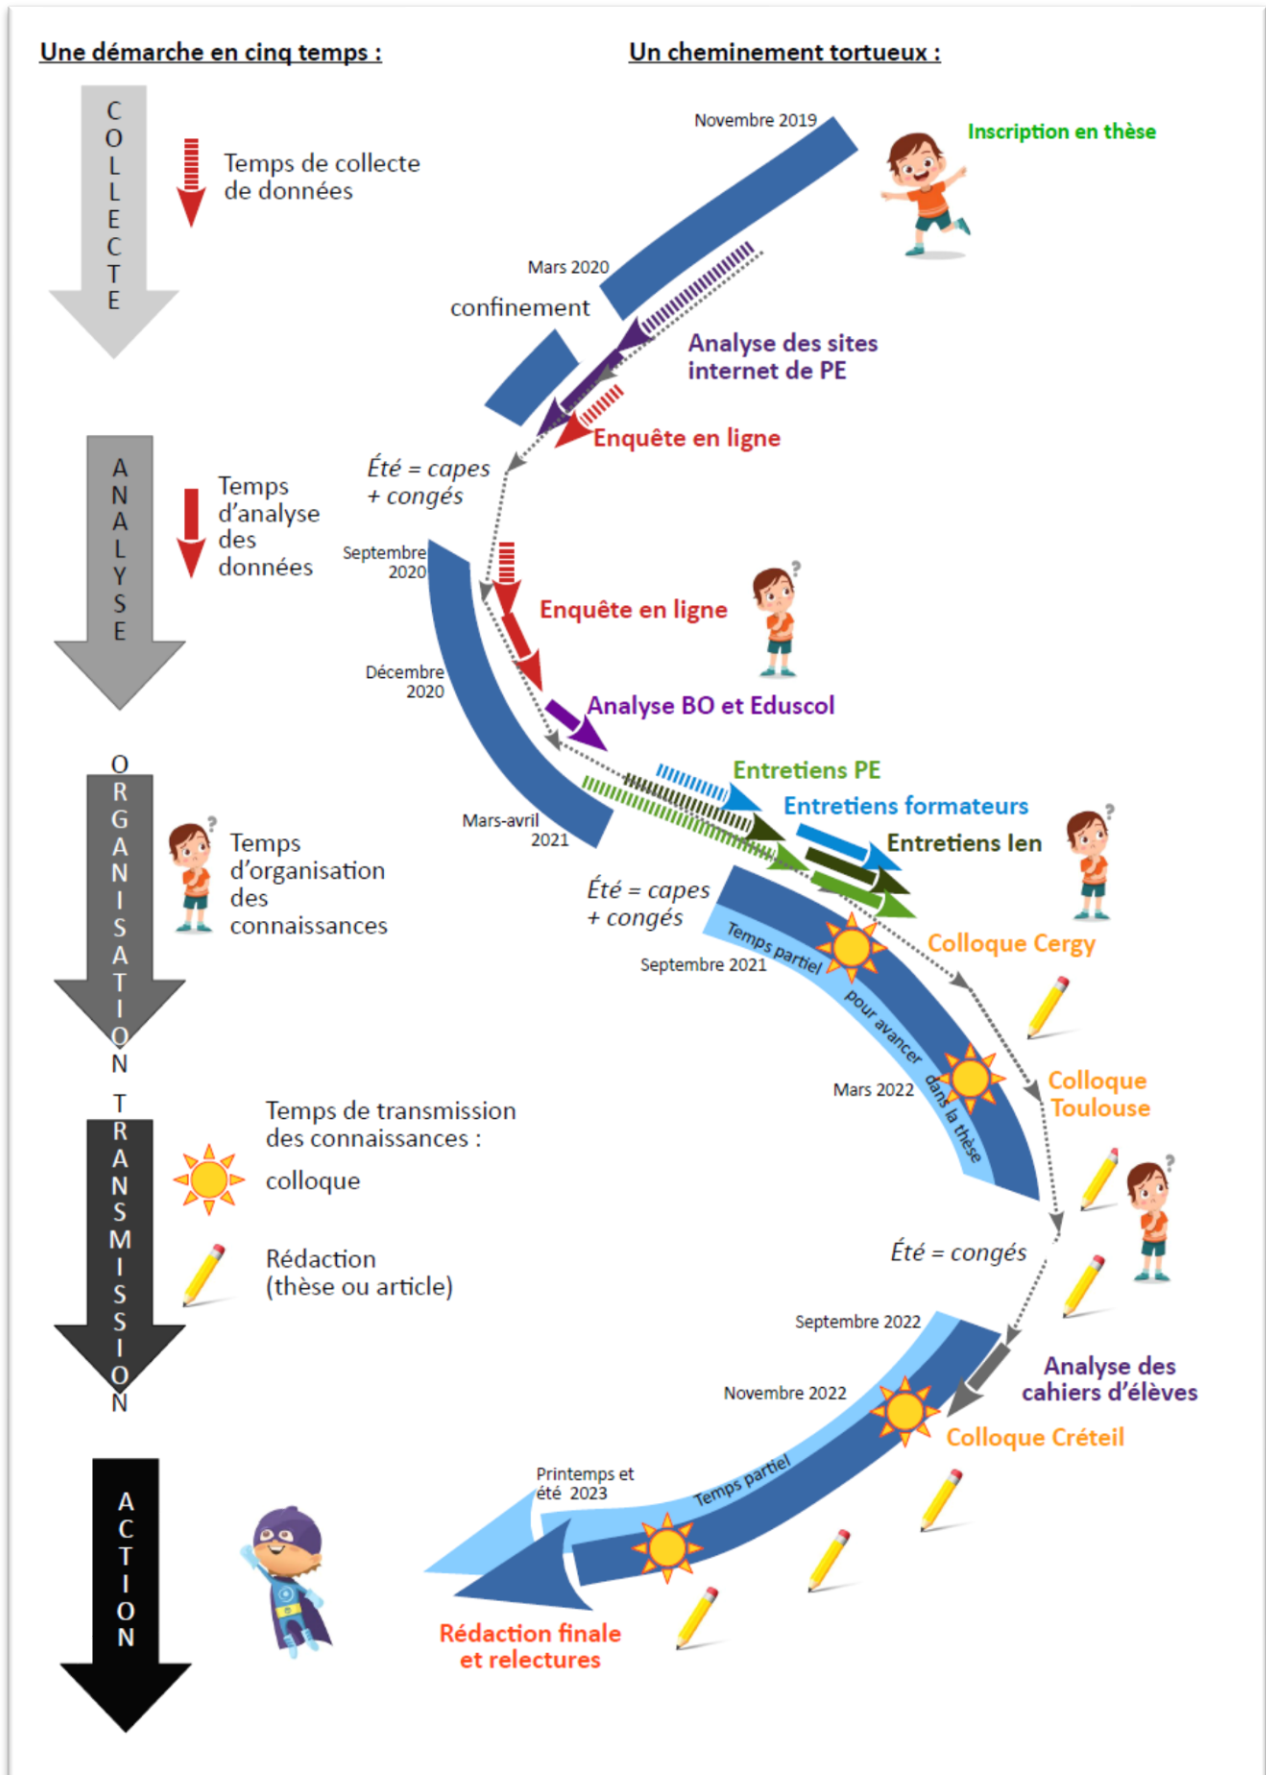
Une démarche en cinq temps :

COLLECTE

Temps de collecte de données

ANALYSE

Temps d'analyse des données

ORGANISATION

Temps d'organisation des connaissances

TRANSMISSION

Temps de transmission des connaissances :

colloque

Rédaction (thèse ou article)

ACTION

Un cheminement tortueux :

Novembre 2019

Inscription en thèse

Mars 2020

confinement

Analyse des sites internet de PE

Enquête en ligne

Été = capes + congés

Septembre 2020

Enquête en ligne

Décembre 2020

Analyse BO et Eduscol

Entretiens PE

Entretiens formateurs

Mars-avril 2021

Entretiens Ien

Été = capes + congés

Temps partiel pour avancer dans la thèse

Septembre 2021

Colloque Cergy

Mars 2022

Colloque Toulouse

Été = congés

Septembre 2022

Analyse des cahiers d'élèves

Novembre 2022

Colloque Créteil

Printemps et été 2023

Temps partiel

Rédaction finale et relectures